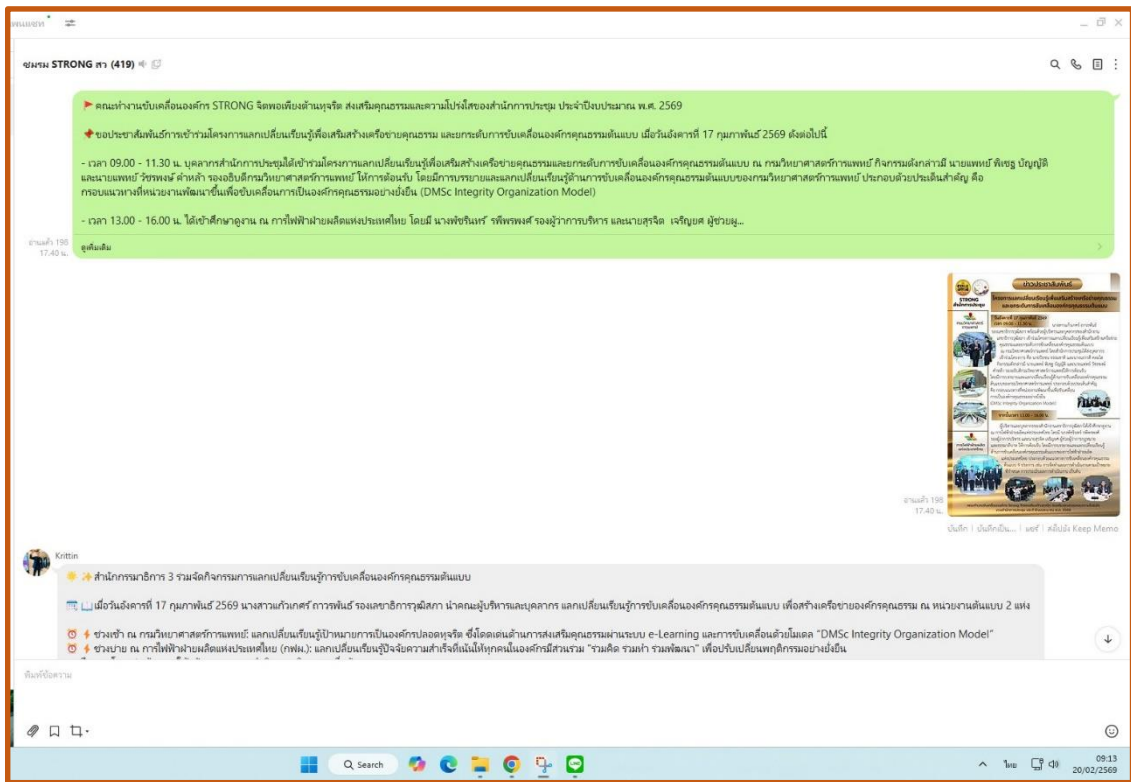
ชมรม STRONG สว (419)

คณะทำงานขับเคลื่อนองค์กร STRONG จิตพอเพียงต้านทุจริต ส่งเสริมคุณธรรมและความโปร่งใสของสำนักการประชุม ประจำปีงบประมาณ พ.ศ. 2569

ขอประชาสัมพันธ์การเข้าร่วมโครงการแลกเปลี่ยนเรียนรู้เพื่อเสริมสร้างเครือข่ายคุณธรรม และยกระดับการขับเคลื่อนองค์กรคุณธรรมต้นแบบ เมื่อวันอังคารที่ 17 กุมภาพันธ์ 2569 ดังต่อไปนี้

- เวลา 09.00 - 11.30 น. บุคลากรสำนักการประชุมได้เข้าร่วมโครงการแลกเปลี่ยนเรียนรู้เพื่อเสริมสร้างเครือข่ายคุณธรรมและยกระดับการขับเคลื่อนองค์กรคุณธรรมต้นแบบ ณ กรมวิทยาศาสตร์การแพทย์ กิจกรรมดังกล่าวมี นายแพทย์ พิเชฐ บัญญัติ และนายแพทย์ วีรพงษ์ ค้ำหล้า รองอธิบดีกรมวิทยาศาสตร์การแพทย์ ให้การต้อนรับ โดยมีการบรรยายและแลกเปลี่ยนเรียนรู้ด้านการขับเคลื่อนองค์กรคุณธรรมต้นแบบของกรมวิทยาศาสตร์การแพทย์ ประกอบด้วยประเด็นสำคัญ คือ กรอบแนวทางที่หน่วยงานพัฒนาขึ้นเพื่อขับเคลื่อนการเป็นองค์กรคุณธรรมอย่างยั่งยืน (DMSc Integrity Organization Model)

- เวลา 13.00 - 16.00 น. ได้เข้าศึกษาดูงาน ณ การไฟฟ้าฝ่ายผลิตแห่งประเทศไทย โดยมี นางพัชรินทร์ รพีพรพงศ์ รองผู้ว่าการบริหาร และนายสุรจิต เจริญยศ ผู้ช่วยผู...

อ่านแล้ว 198
17.40 น.
ดูต้นฉบับ

ข่าวประชาสัมพันธ์
STRONG

อ่านแล้ว 198
17.40 น.
บันทึก | บันทึกเป็น... | แชร์ | ส่งไปยัง Keep Memo

Krittin
สำนักกรรมาธิการ 3 ร่วมจัดกิจกรรมการแลกเปลี่ยนเรียนรู้การขับเคลื่อนองค์กรคุณธรรมต้นแบบ

เมื่อวันอังคารที่ 17 กุมภาพันธ์ 2569 นางสาวกัวเกศร์ ถาวรพันธ์ รองเลขาธิการวุฒิสภา นำคณะผู้บริหารและบุคลากร แลกเปลี่ยนเรียนรู้การขับเคลื่อนองค์กรคุณธรรมต้นแบบ เพื่อสร้างเครือข่ายองค์กรคุณธรรม ณ หน่วยงานต้นแบบ 2 แห่ง

ช่วงเช้า ณ กรมวิทยาศาสตร์การแพทย์: แลกเปลี่ยนเรียนรู้เป้าหมายการเป็นองค์กรปลอดทุจริต ซึ่งโดดเด่นด้านการส่งเสริมคุณธรรมผ่านระบบ e-Learning และการขับเคลื่อนด้วยโมเดล "DMSc Integrity Organization Model"
ช่วงบ่าย ณ การไฟฟ้าฝ่ายผลิตแห่งประเทศไทย (กฟผ.): แลกเปลี่ยนเรียนรู้ปัจจัยความสำเร็จที่เน้นให้ทุกคนในองค์กรมีส่วนร่วม "ร่วมคิด ร่วมทำ ร่วมพัฒนา" เพื่อปรับเปลี่ยนพฤติกรรมอย่างยั่งยืน

พิมพ์ข้อความ

Search

ไทย
09:13
20/02/2569